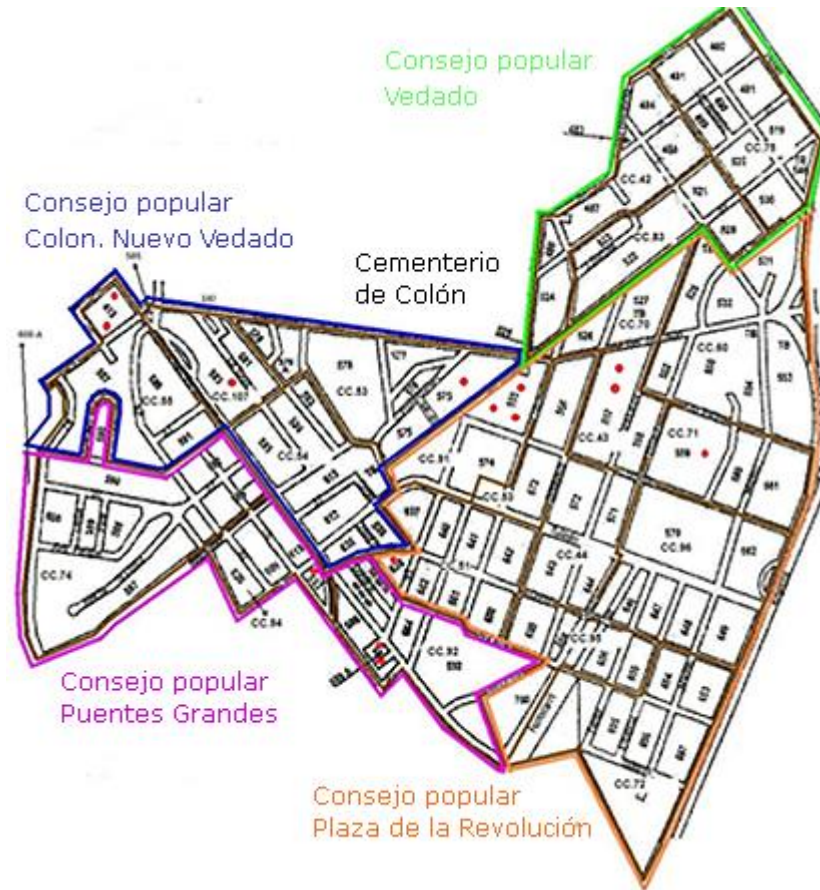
Consejo popular
Vedado

Consejo popular
Colon. Nuevo Vedado

Cementerio
de Colón

Consejo popular
Puentes Grandes

Consejo popular
Plaza de la Revolución

CC.78
CC.42
CC.83
CC.107
CC.53
CC.55
CC.54
CC.70
CC.60
CC.71
CC.43
CC.51
CC.53
CC.44
CC.96
CC.74
CC.94
CC.92
CC.95
CC.72
579
575
574
579